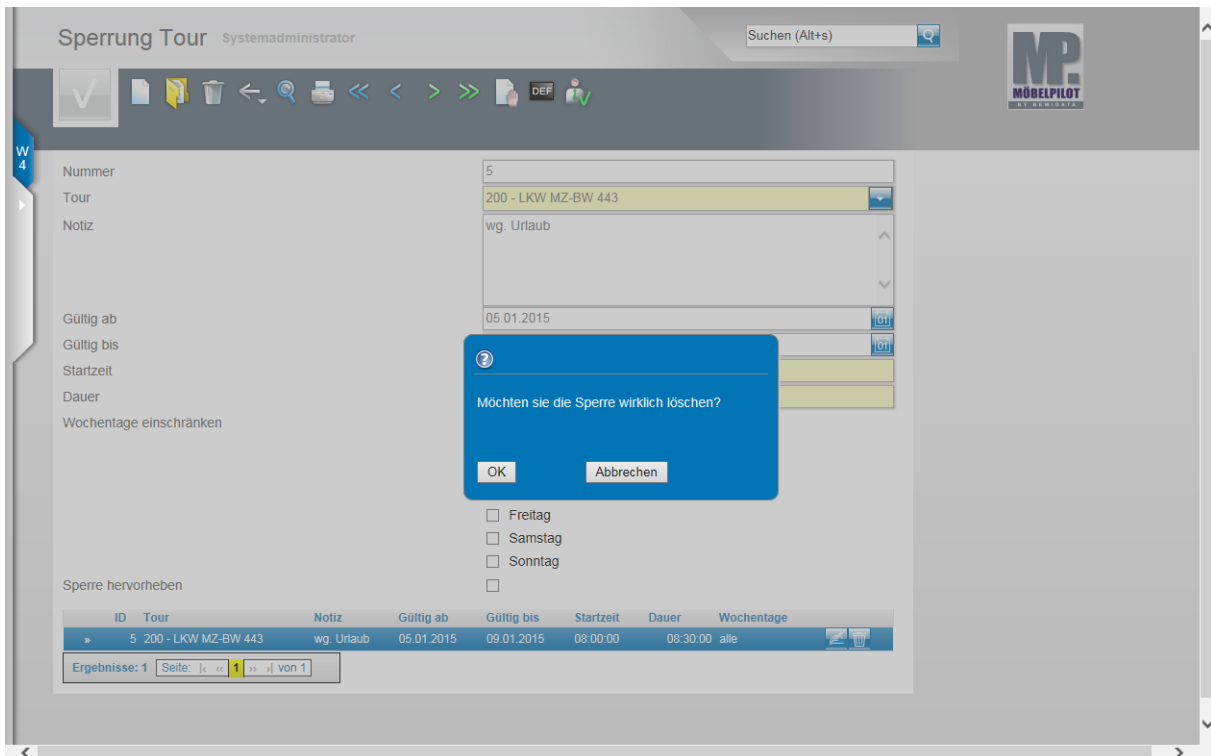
Sperrung Tour Systemadministrator

Suchen (Alt+s)

MP
MÖBELPILOT
BY REWIDATA

DEF

W
4

Nummer
5

Tour
200 - LKW MZ-BW 443

Notiz
wg. Urlaub

Gültig ab
05.01.2015

Gültig bis

Startzeit

Dauer

Wochentage einschränken

Möchten sie die Sperre wirklich löschen?

OK
Abbrechen

Freitag
Samstag
Sonntag

Sperre hervorheben

| | ID | Tour | Notiz | Gültig ab | Gültig bis | Startzeit | Dauer | Wochentage |
|---|---|---|---|---|---|---|---|---|
| » | 5 | 200 - LKW MZ-BW 443 | wg. Urlaub | 05.01.2015 | 09.01.2015 | 08:00:00 | 08:30:00 | alle |

Ergebnisse: 1 Seite: 1 von 1